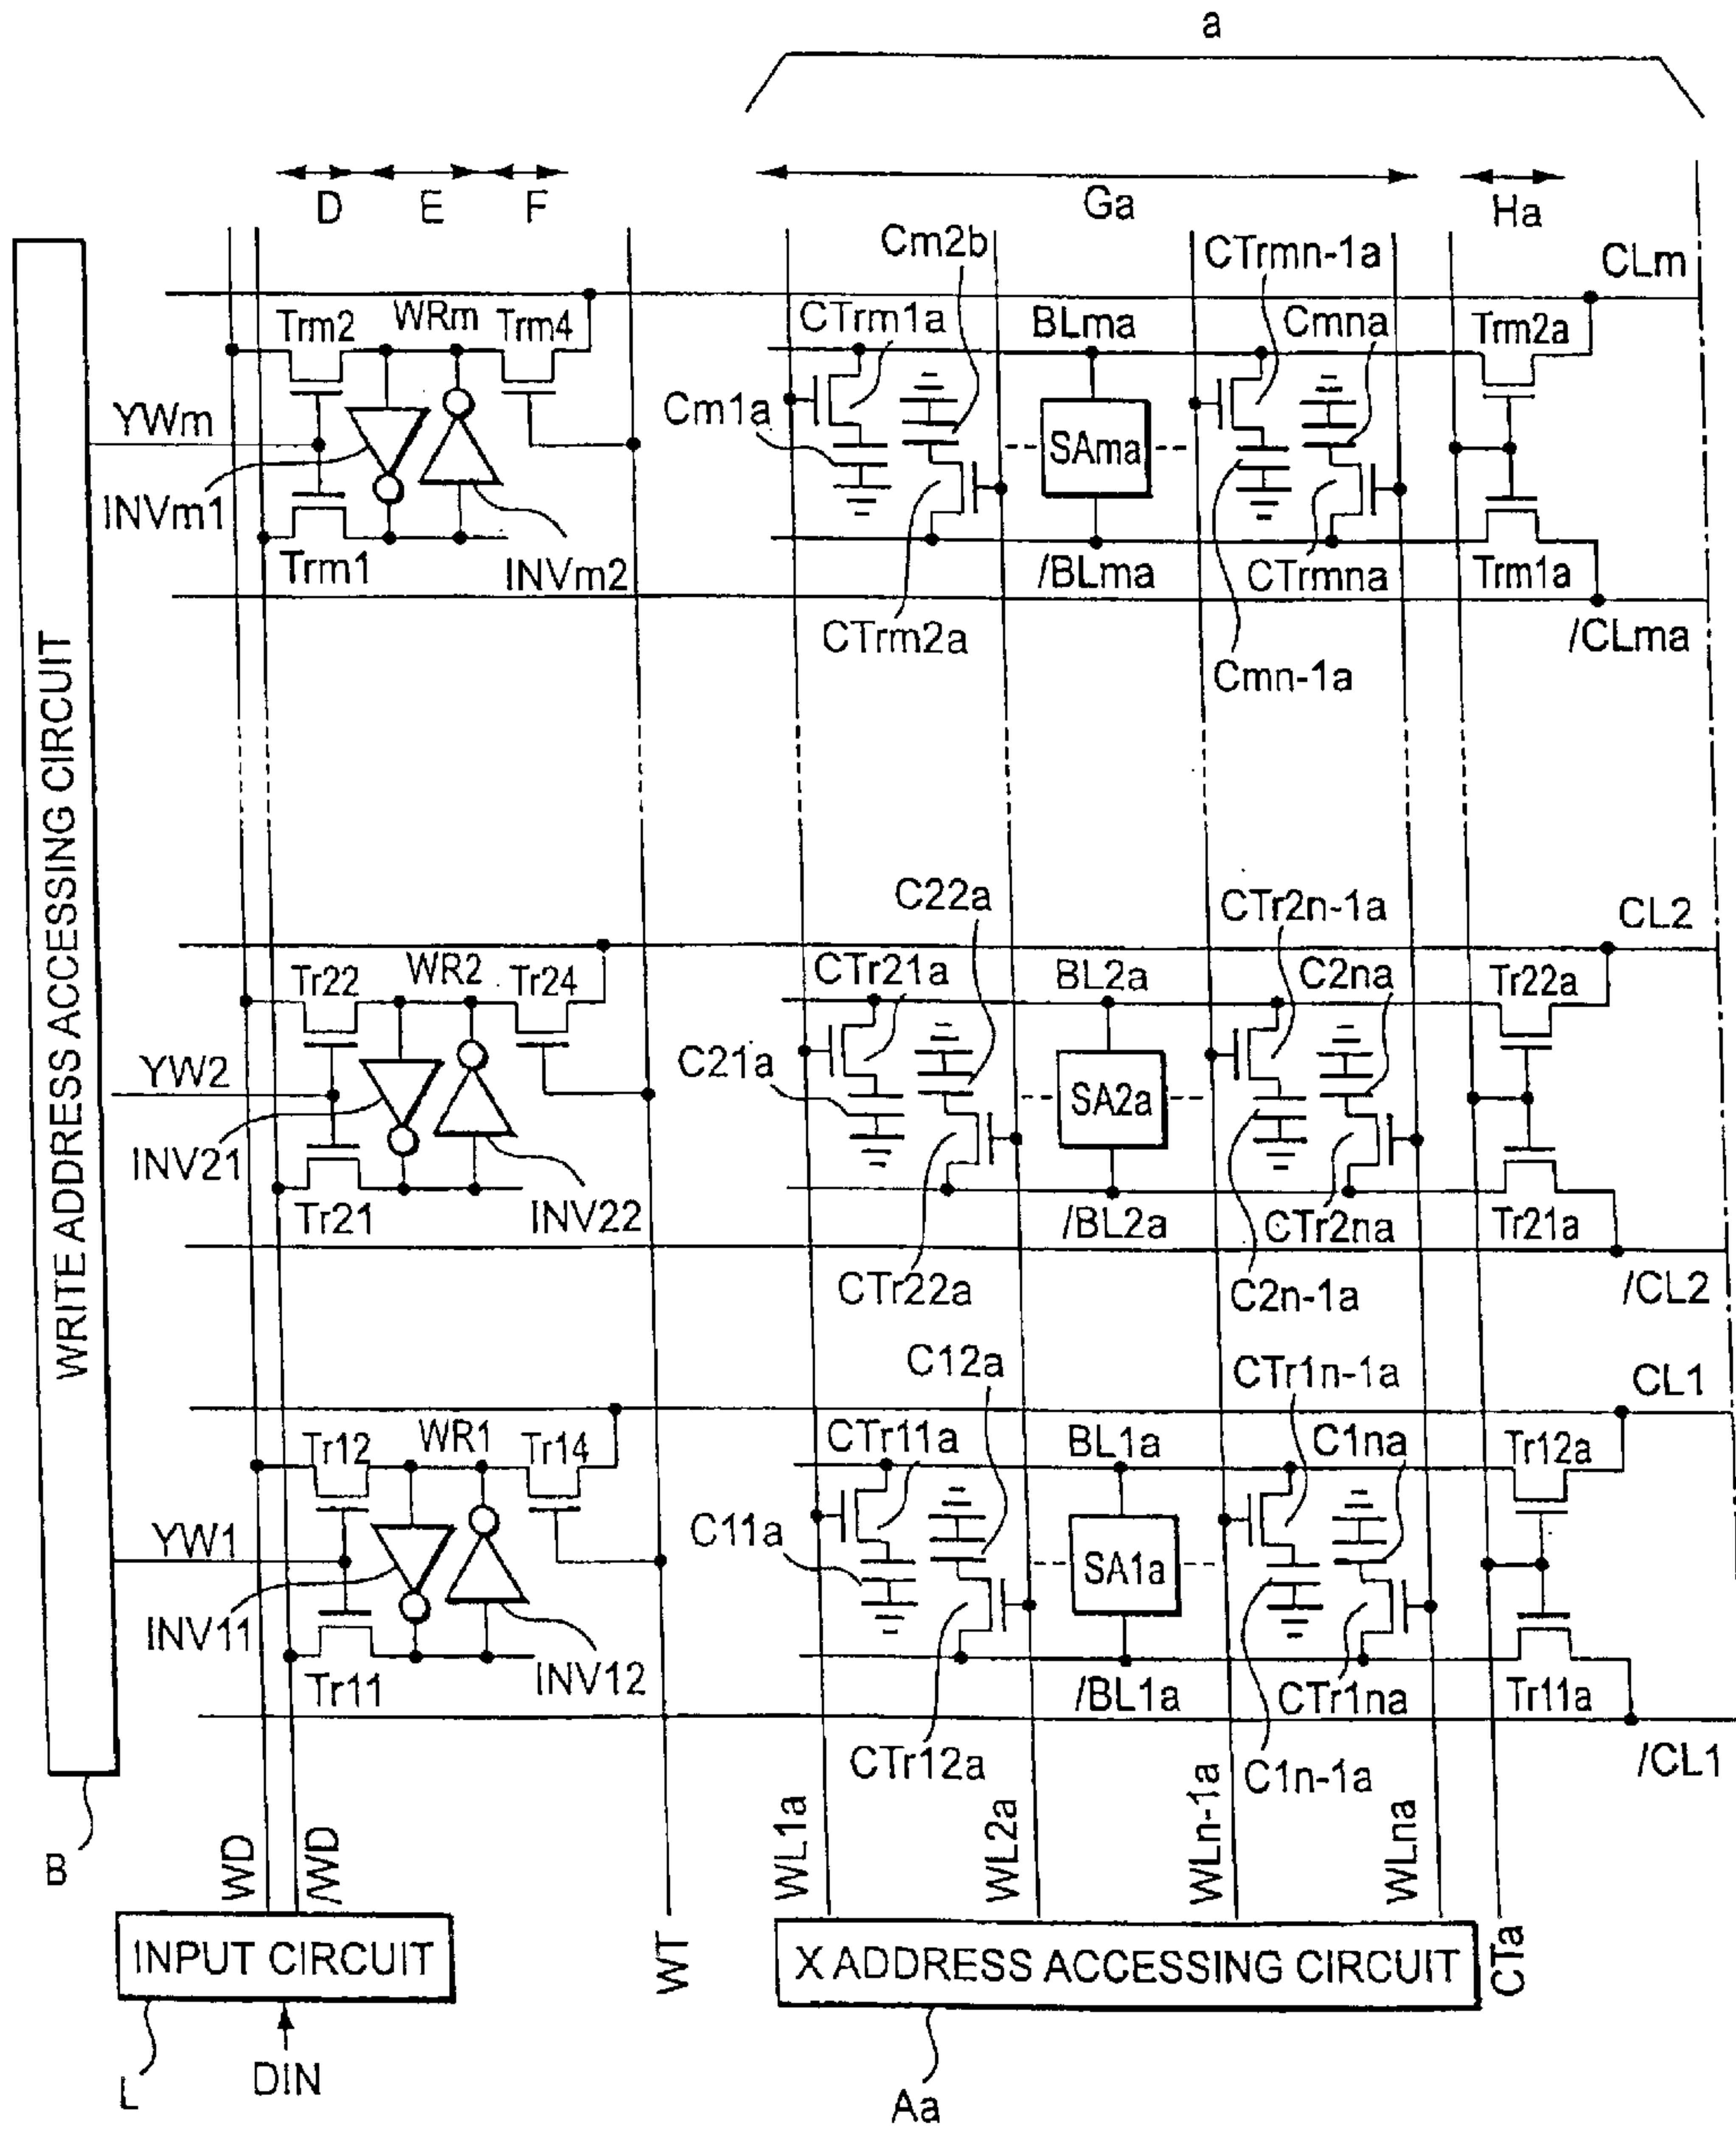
a

D E F

Ga

Ha

Cm2b

CTrmn-1a

CLm

Trm2 WRm Trm4

CTrm1a

BLma

Cmna

Trm2a

YWm

Cm1a

SAma

INVm1

Trm1

INVm2

/BLma

CTrmna

Trm1a

CTrm2a

/CLma

Cmn-1a

WRITE ADDRESS ACCESSING CIRCUIT

C22a

CTr2n-1a

CL2

CTr21a

BL2a

C2na

Tr22 WR2 Tr24

Tr22a

YW2

C21a

SA2a

INV21

Tr21

INV22

/BL2a

CTr2na

Tr21a

CTr22a

C2n-1a

/CL2

C12a

CTr1n-1a

CL1

CTr11a

BL1a

C1na

Tr12 WR1 Tr14

Tr12a

YW1

C11a

SA1a

INV11

Tr11

INV12

/BL1a

CTr1na

Tr11a

CTr12a

C1n-1a

/CL1

B

WD /WD

WL1a WL2a WLn-1a WLna

INPUT CIRCUIT

WT

X ADDRESS ACCESSING CIRCUIT

CTa

L

DIN

Aa